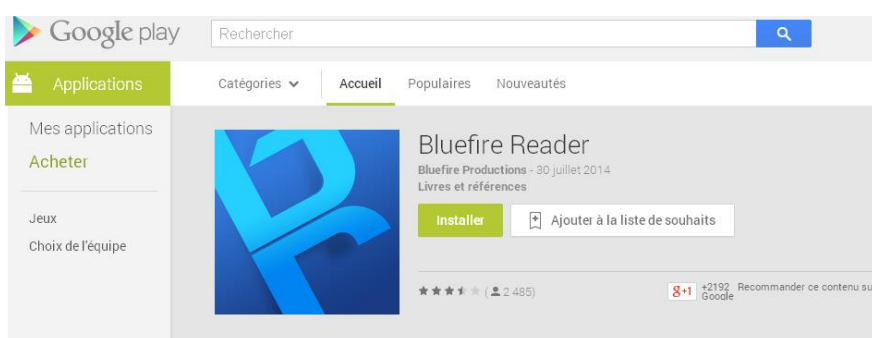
Google play

Rechercher

Applications

Catégories

Accueil

Populaires

Nouveautés

Mes applications

Acheter

Jeux

Choix de l'équipe

Bluefire Reader

Bluefire Productions - 30 juillet 2014

Livres et références

Installer

Ajouter à la liste de souhaits

(2 485)

g+1 +2192 Recommander ce contenu su Google